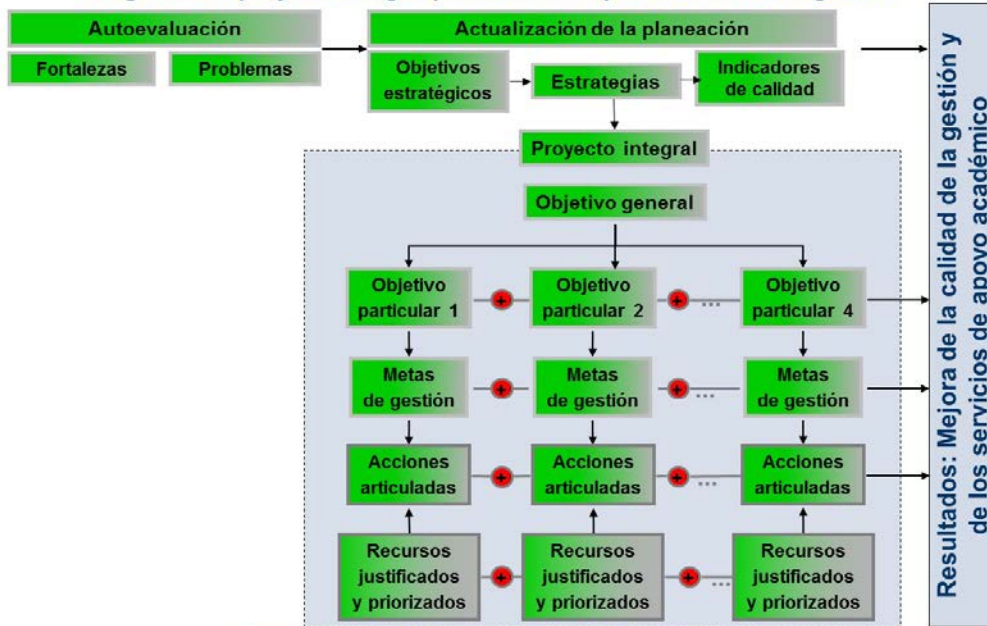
Autoevaluación

Fortalezas

Problemas

Actualización de la planeación

Objetivos estratégicos

Estrategias

Indicadores de calidad

Proyecto integral

Objetivo general

Objetivo particular 1

+

Objetivo particular 2

+ ...

Objetivo particular 4

Metas de gestión

+

Metas de gestión

+ ...

Metas de gestión

Acciones articuladas

+

Acciones articuladas

+ ...

Acciones articuladas

Recursos justificados y priorizados

+

Recursos justificados y priorizados

+ ...

Recursos justificados y priorizados

Resultados: Mejora de la calidad de la gestión y de los servicios de apoyo académico